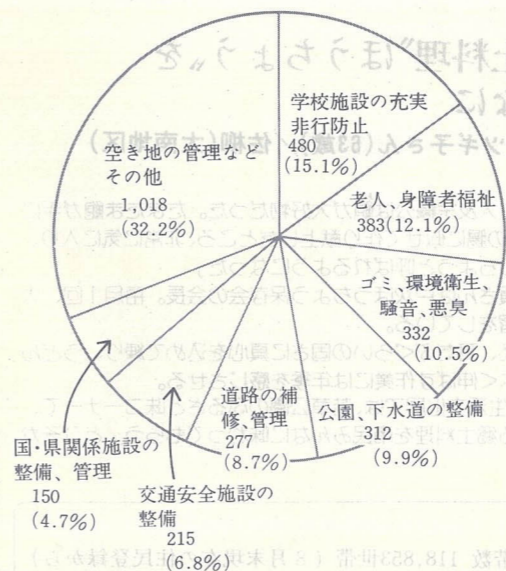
料理"ほうちょう"を

学校施設の充実
非行防止
480
(15.1%)

老人、身障者福祉
383(12.1%)

ゴミ、環境衛生、
騒音、悪臭
332
(10.5%)

公園、下水道の整備
312
(9.9%)

道路の補
修、管理
277
(8.7%)

交通安全施設の
整備
215
(6.8%)

国・県関係施設の
整備、管理
150
(4.7%)

空き地の管理など
その他
1,018
(32.2%)